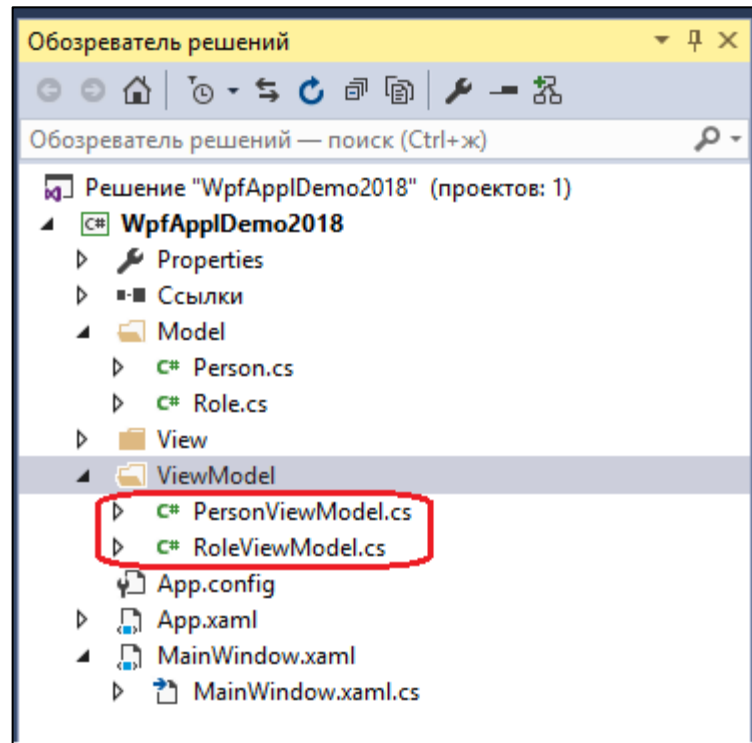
Обозреватель решений

Обозреватель решений — поиск (Ctrl+ж)

Решение "WpfApplDemo2018" (проектов: 1)
WpfApplDemo2018
Properties
Ссылки
Model
Person.cs
Role.cs
View
ViewModel
PersonViewModel.cs
RoleViewModel.cs
App.config
App.xaml
MainWindow.xaml
MainWindow.xaml.cs